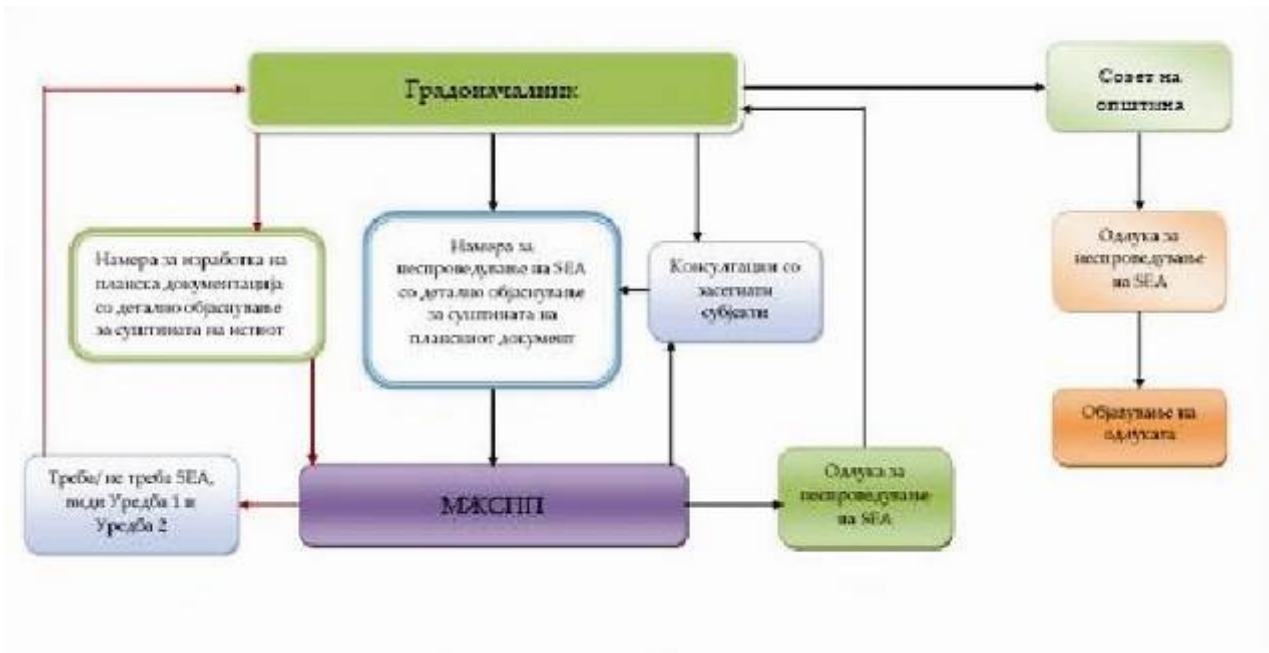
Градоначалник

Совет на општина

Намера за изработка на планска документација со детално образложение за суштината на истиот

Намера за неспроведување на SEA со детално образложение за суштината на планскиот документ

Консултации со засегнати субјекти

Одлука за неспроведување на SEA

Објавување на одлуката

Треба/ не треба SEA, види Уредба 1 и Уредба 2

МЖСПП

Одлука за неспроведување на SEA